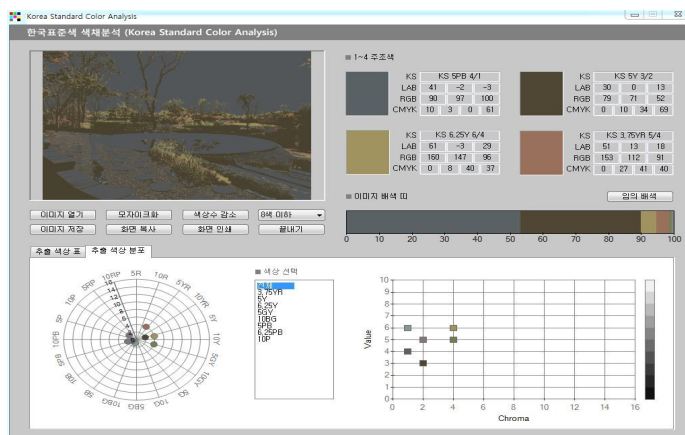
Korea Standard Color Analysis

한국표준색 색채분석 (Korea Standard Color Analysis)

■ 1~4 주조색

| KS | KS 5PB 4/1 | | |
|---|---|---|---|
| LAB | 41 | -2 | -3 |
| RGB | 90 | 97 | 100 |
| CMYK | 10 | 3 | 0 | 61 |

| KS | KS 5Y 3/2 | | |
|---|---|---|---|
| LAB | 30 | 0 | 13 |
| RGB | 79 | 71 | 52 |
| CMYK | 0 | 10 | 34 | 69 |

| KS | KS 6.25Y 6/4 | | |
|---|---|---|---|
| LAB | 61 | -3 | 29 |
| RGB | 160 | 147 | 96 |
| CMYK | 0 | 8 | 40 | 37 |

| KS | KS 3.75YR 5/4 | | |
|---|---|---|---|
| LAB | 51 | 13 | 18 |
| RGB | 153 | 112 | 91 |
| CMYK | 0 | 27 | 41 | 40 |

■ 이미지 배색 띠

임의 배색

0 10 20 30 40 50 60 70 80 90 100

이미지 열기 모자이크화 색상수 감소 8색 이하
이미지 저장 화면 복사 화면 인쇄 끝내기

추출 색상 표 추출 색상 분포

10RP 5R 10R 5YR 10YR 5Y 10Y 5GY 10GY 5G 10G 5BG 10BG 5B 10B 5PB 10PB 5P 10P 5RP
14 12 10 8 6 4 2

■ 색상 선택
전체
3.75YR
5Y
6.25Y
5GY
10BG
5PB
6.25PB
10P

Value
10 9 8 7 6 5 4 3 2 1 0
0 2 4 6 8 10 12 14 16
Chroma